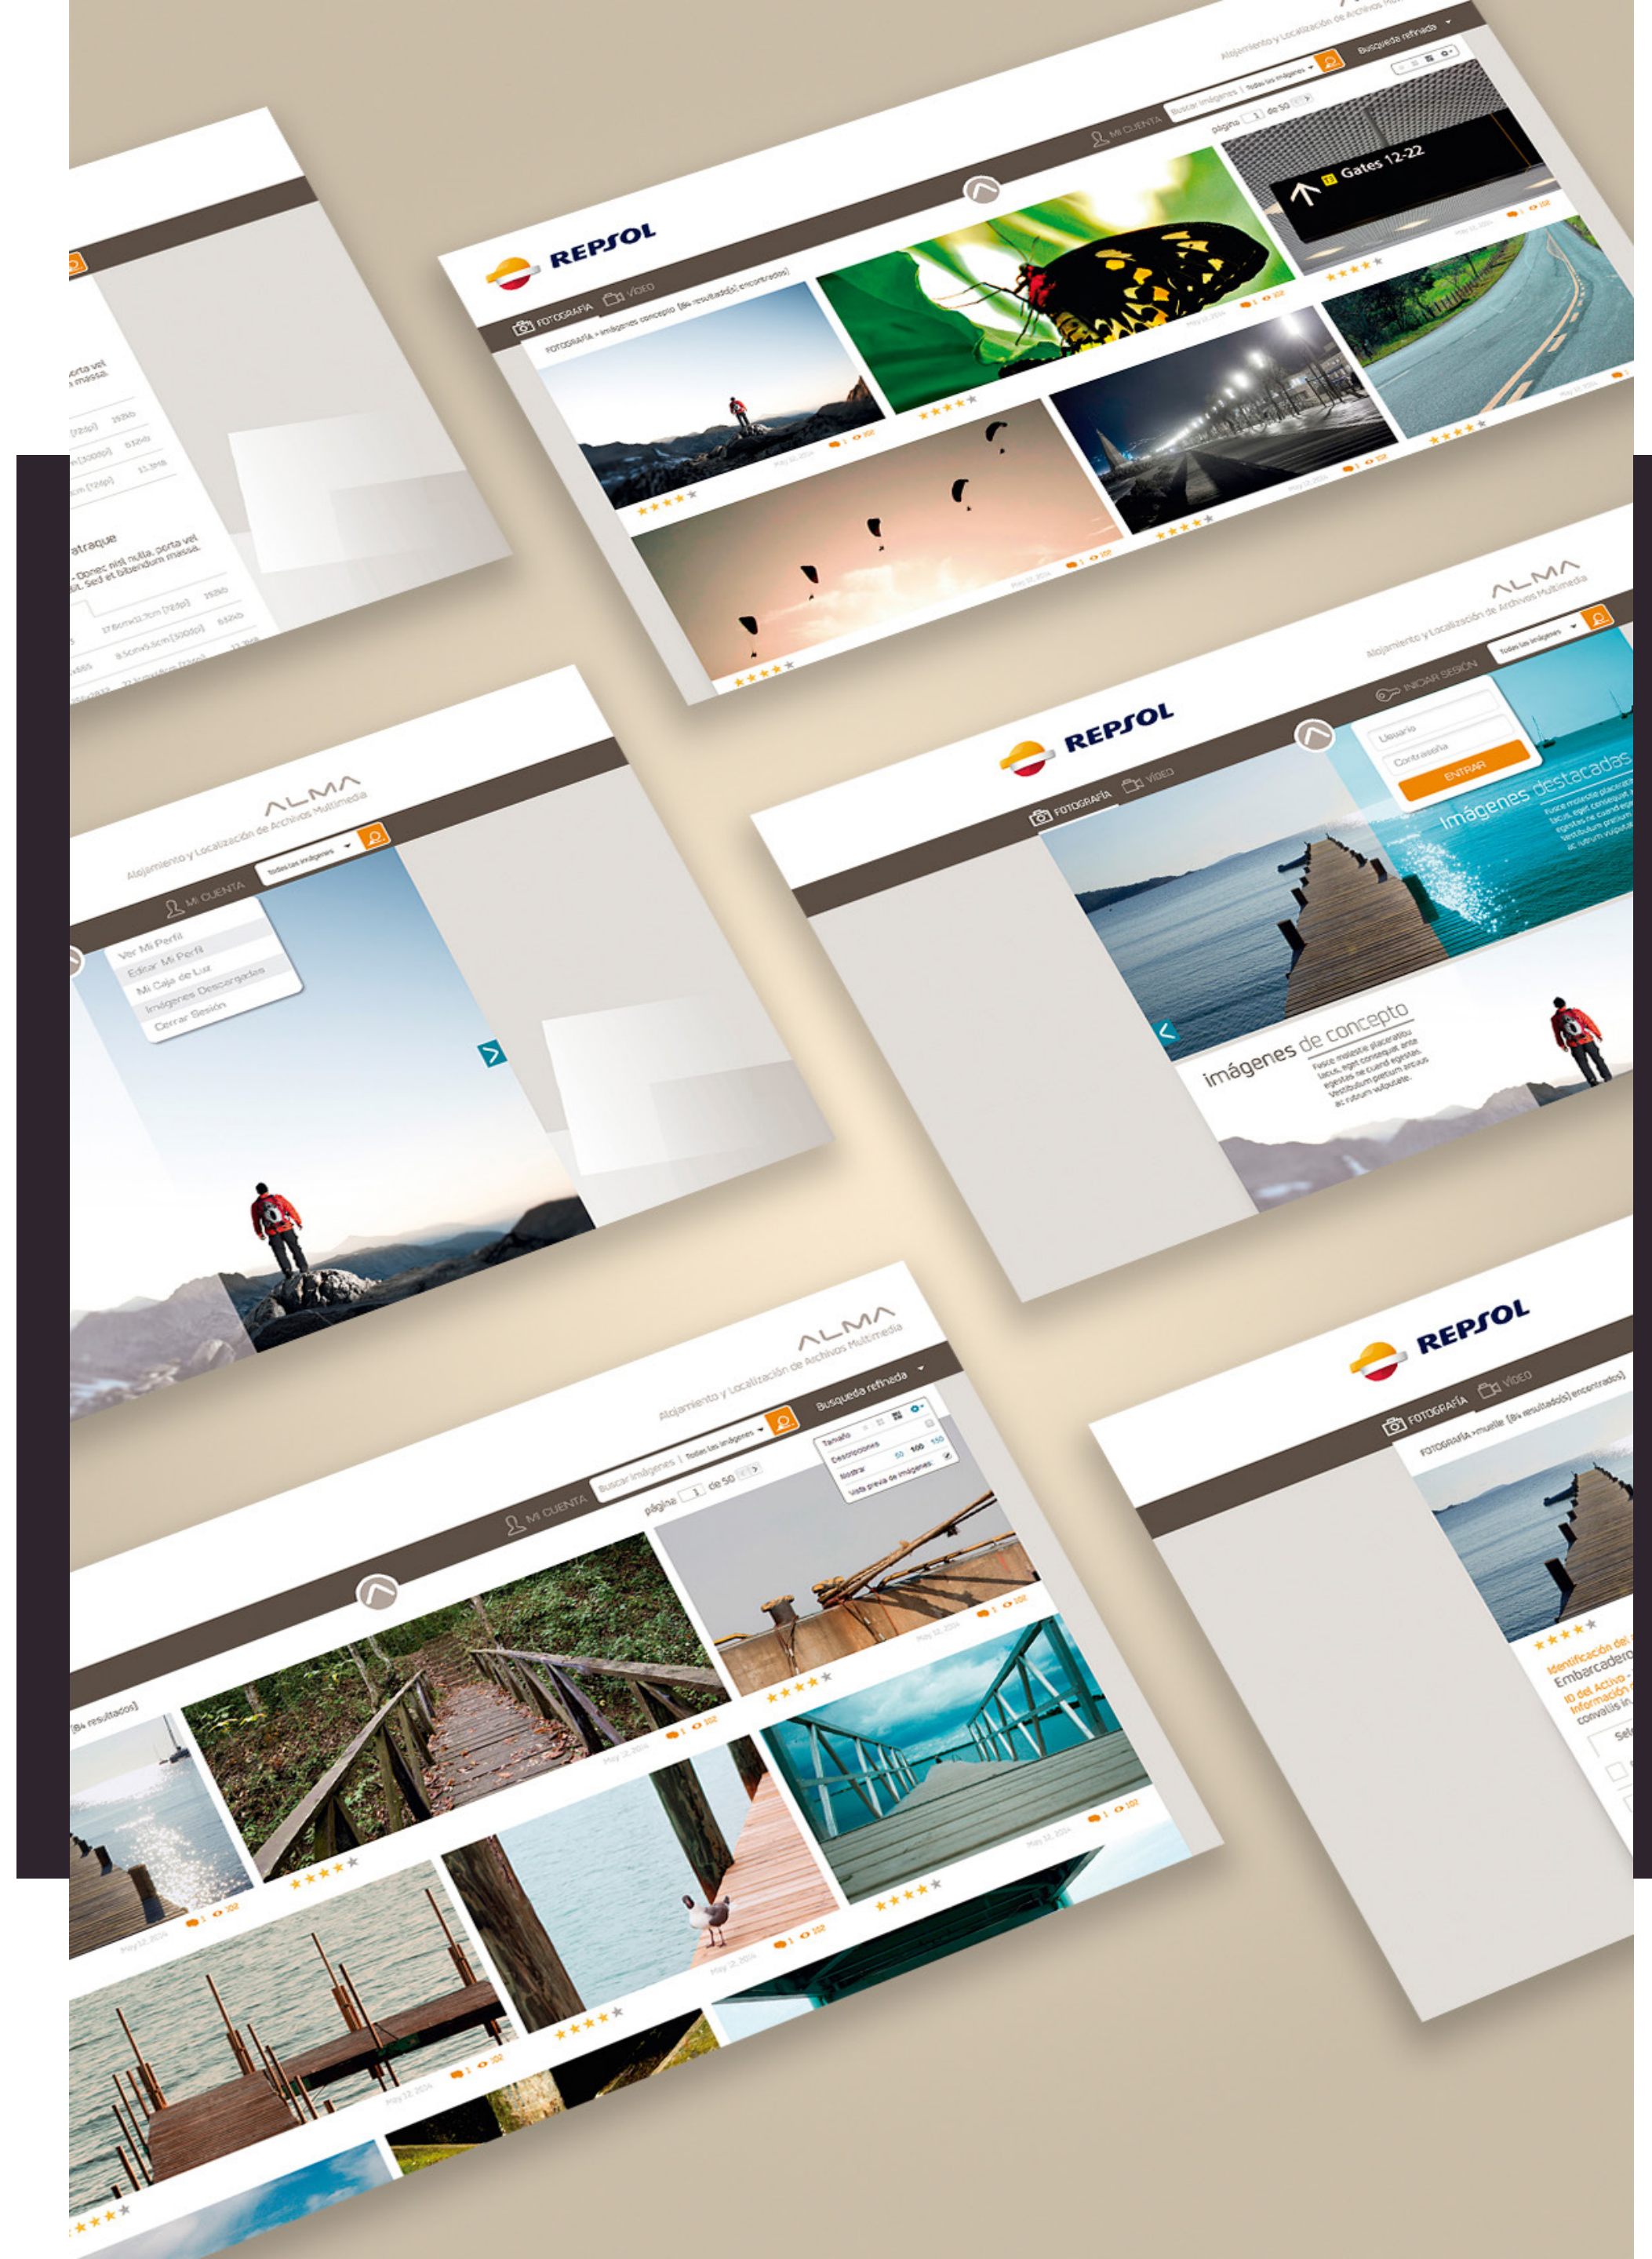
Alojamiento y Localización de Archivos Multimedia
Búsqueda refinada
Buscar imágenes | Todas las imágenes
MI CUENTA
página 1 de 50
Gates 12-22
REPSOL
FOTOGRAFÍA VIDEO
FOTOGRAFÍA > imágenes concepto (84 resultado(s) encontrados)

porta vel massa.
atraque
- Donec nisl nulla, porta vel sit, sed et bibendum massa.

ALMA
Alojamiento y Localización de Archivos Multimedia
Todas las imágenes
MI CUENTA
Ver Mi Perfil
Editar Mi Perfil
Mi Caja de Luz
Imágenes Descargadas
Cerrar Sesión

ALMA
Alojamiento y Localización de Archivos Multimedia
Todas las imágenes
REPSOL
INICIAR SESIÓN
Usuario
Contraseña
ENTRAR
FOTOGRAFÍA VIDEO
Imágenes destacadas
imágenes de concepto
Fusce molestie placerat tu lacus, eget consequat ante egestas ne cuend egestas. Vestibulum pretium arcuus ac rutrum vulputate.

ALMA
Alojamiento y Localización de Archivos Multimedia
Búsqueda refinada
Buscar imágenes | Todas las imágenes
MI CUENTA
página 1 de 50
Tamaño
Descomposición
Mostrar 50 100 150
Vista previa de imágenes
(84 resultados)

REPSOL
FOTOGRAFÍA VIDEO
FOTOGRAFÍA > muelle (84 resultado(s) encontrados)
Identificación de
Embarcadero
ID del Activo
Información
convallis in